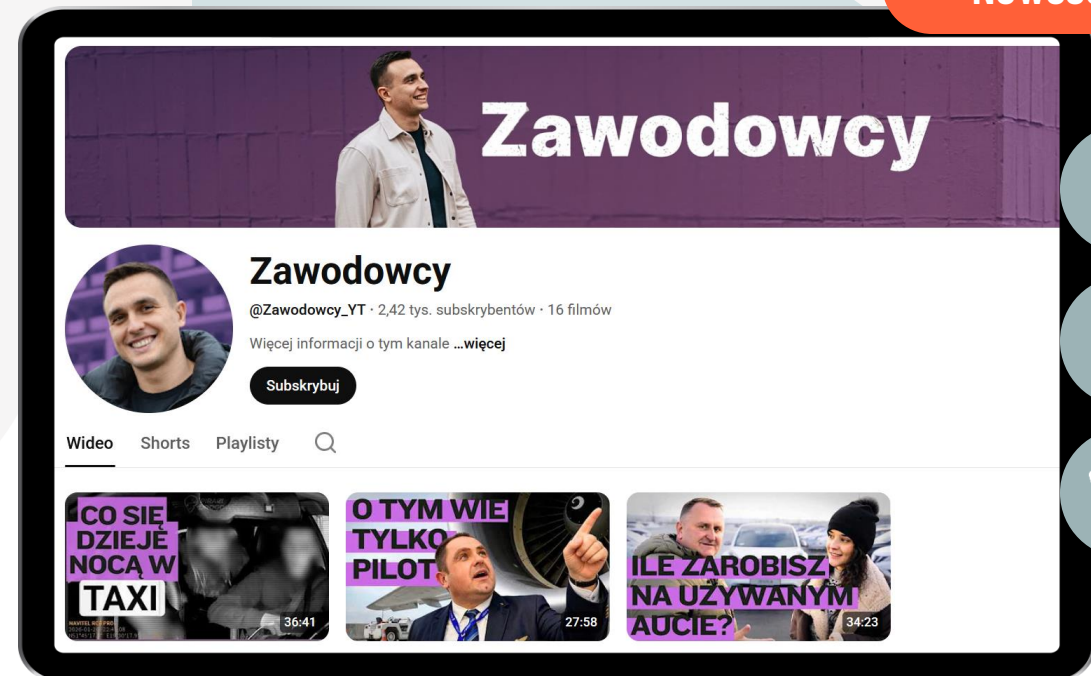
Zawodowcy

Zawodowcy

@Zawodowcy_YT · 2,42 tys. subskrybentów · 16 filmów

Więcej informacji o tym kanale ...więcej

Subskrybuj

Wideo Shorts Playlisty

CO SIĘ DZIEJE NOCĄ W TAXI
36:41

O TYM WIE TYLKO PILOT
27:58

ILE ZAROBISZ NA UŻYWANYM AUCIE?
34:23